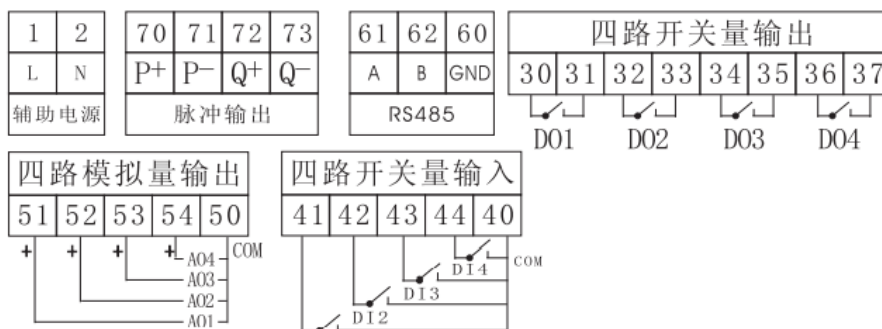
| 1 | 2 |
|---|---|
| L | N |
| 辅助电源 | |

| 70 | 71 | 72 | 73 |
|---|---|---|---|
| P+ | P− | Q+ | Q− |
| 脉冲输出 | | | |

| 61 | 62 | 60 |
|---|---|---|
| A | B | GND |
| RS485 | | |

四路开关量输出

| 30 | 31 | 32 | 33 | 34 | 35 | 36 | 37 |
|---|---|---|---|---|---|---|---|

DO1 DO2 DO3 DO4

四路模拟量输出

| 51 | 52 | 53 | 54 | 50 |
|---|---|---|---|---|

+ + + + AO4 COM
AO3
AO2
AO1

四路开关量输入

| 41 | 42 | 43 | 44 | 40 |
|---|---|---|---|---|

DI4 COM
DI3
DI2